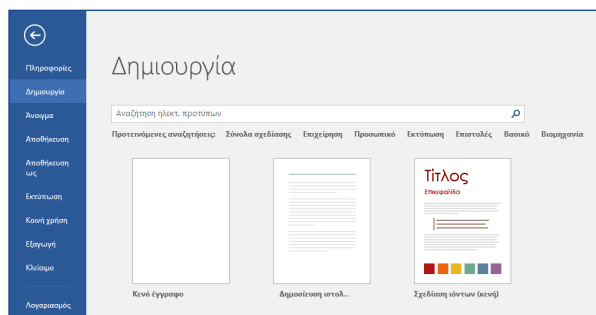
Πληροφορίες
Δημιουργία
Άνοιγμα
Αποθήκευση
Αποθήκευση ως
Εκτύπωση
Κοινή χρήση
Εξαγωγή
Κλείσιμο
Λογαριασμός

Δημιουργία

Αναζήτηση ηλεκτ. προτύπων

Προτεινόμενες αναζητήσεις: Σύνολα σχεδίασης Επιχείρηση Προσωπικό Εκτύπωση Επιστολές Βασικό Βιομηχανία

Τίτλος
Επικεφαλίδα

Κενό έγγραφο
Δημοσίευση ιστολ...
Σχεδίαση ιόντων (κενή)